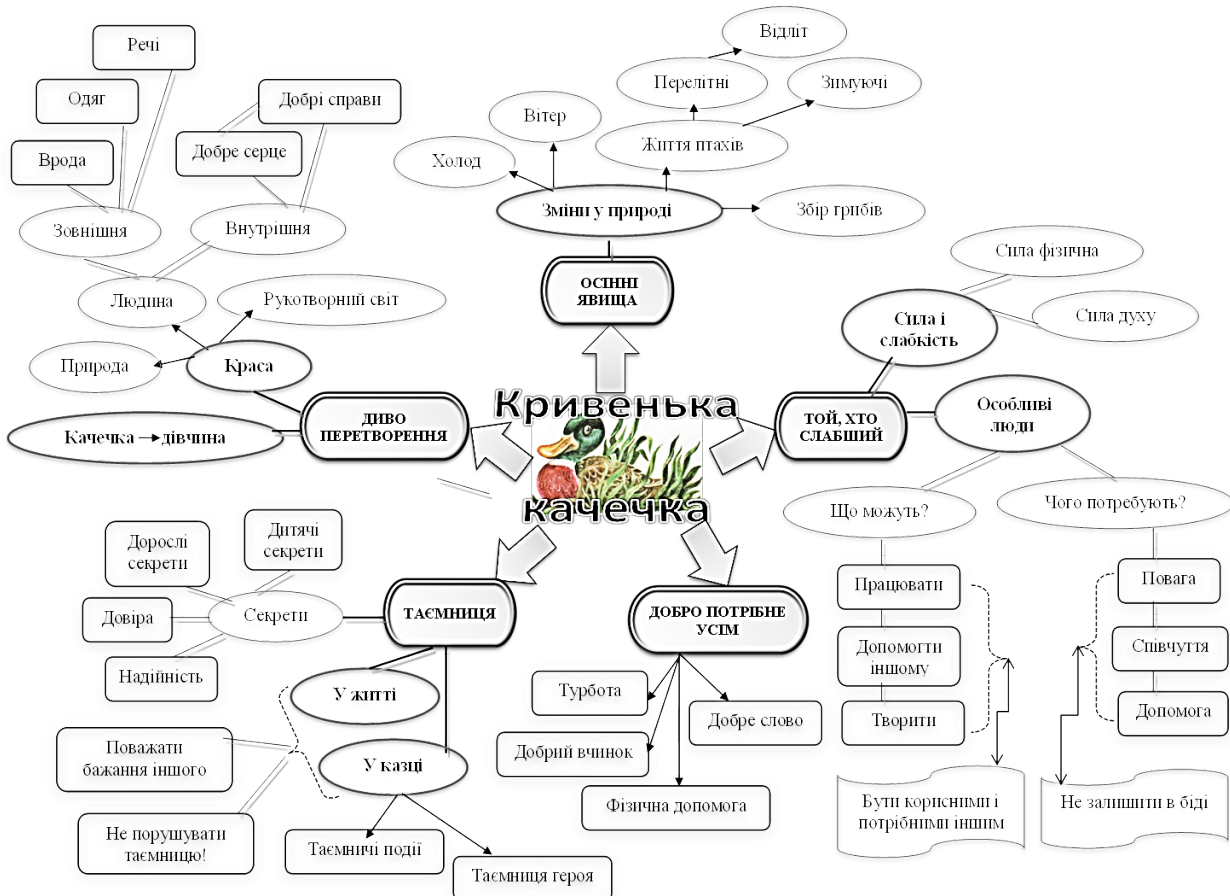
Кривенька качечка

ОСІННІ ЯВИЩА

Зміни у природі

Холод

Вітер

Життя птахів

Перелітні

Відліт

Зимуючі

Збір грибів

ДИВО ПЕРЕТВОРЕННЯ

Качечка → дівчина

Краса

Природа

Людина

Рукотворний світ

Зовнішня

Внутрішня

Врода

Одяг

Речі

Добре серце

Добрі справи

ТОЙ, ХТО СЛАБШИЙ

Сила і слабкість

Сила фізична

Сила духу

Особливі люди

Що можуть?

Чого потребують?

Працювати

Допомогти іншому

Творити

Бути корисними і потрібними іншим

Повага

Співчуття

Допомога

Не залишити в біді

ТАЄМНИЦЯ

Секрети

Дорослі секрети

Дитячі секрети

Довіра

Надійність

У житті

У казці

Поважати бажання іншого

Не порушувати таємницю!

Таємничі події

Таємниця героя

ДОБРО ПОТРІБНЕ УСІМ

Турбота

Добрий вчинок

Добре слово

Фізична допомога